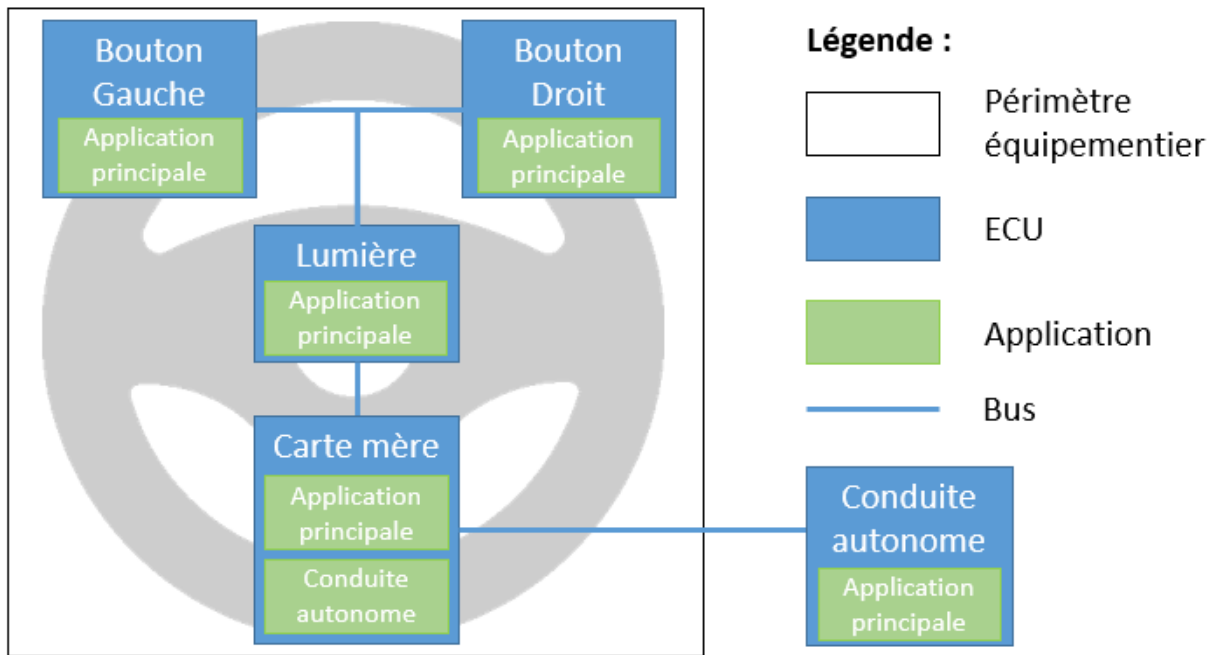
Bouton Gauche

Application principale

Bouton Droit

Application principale

Lumière

Application principale

Carte mère

Application principale

Conduite autonome

Conduite autonome

Application principale

Légende :

Périmètre équipementier

ECU

Application

Bus